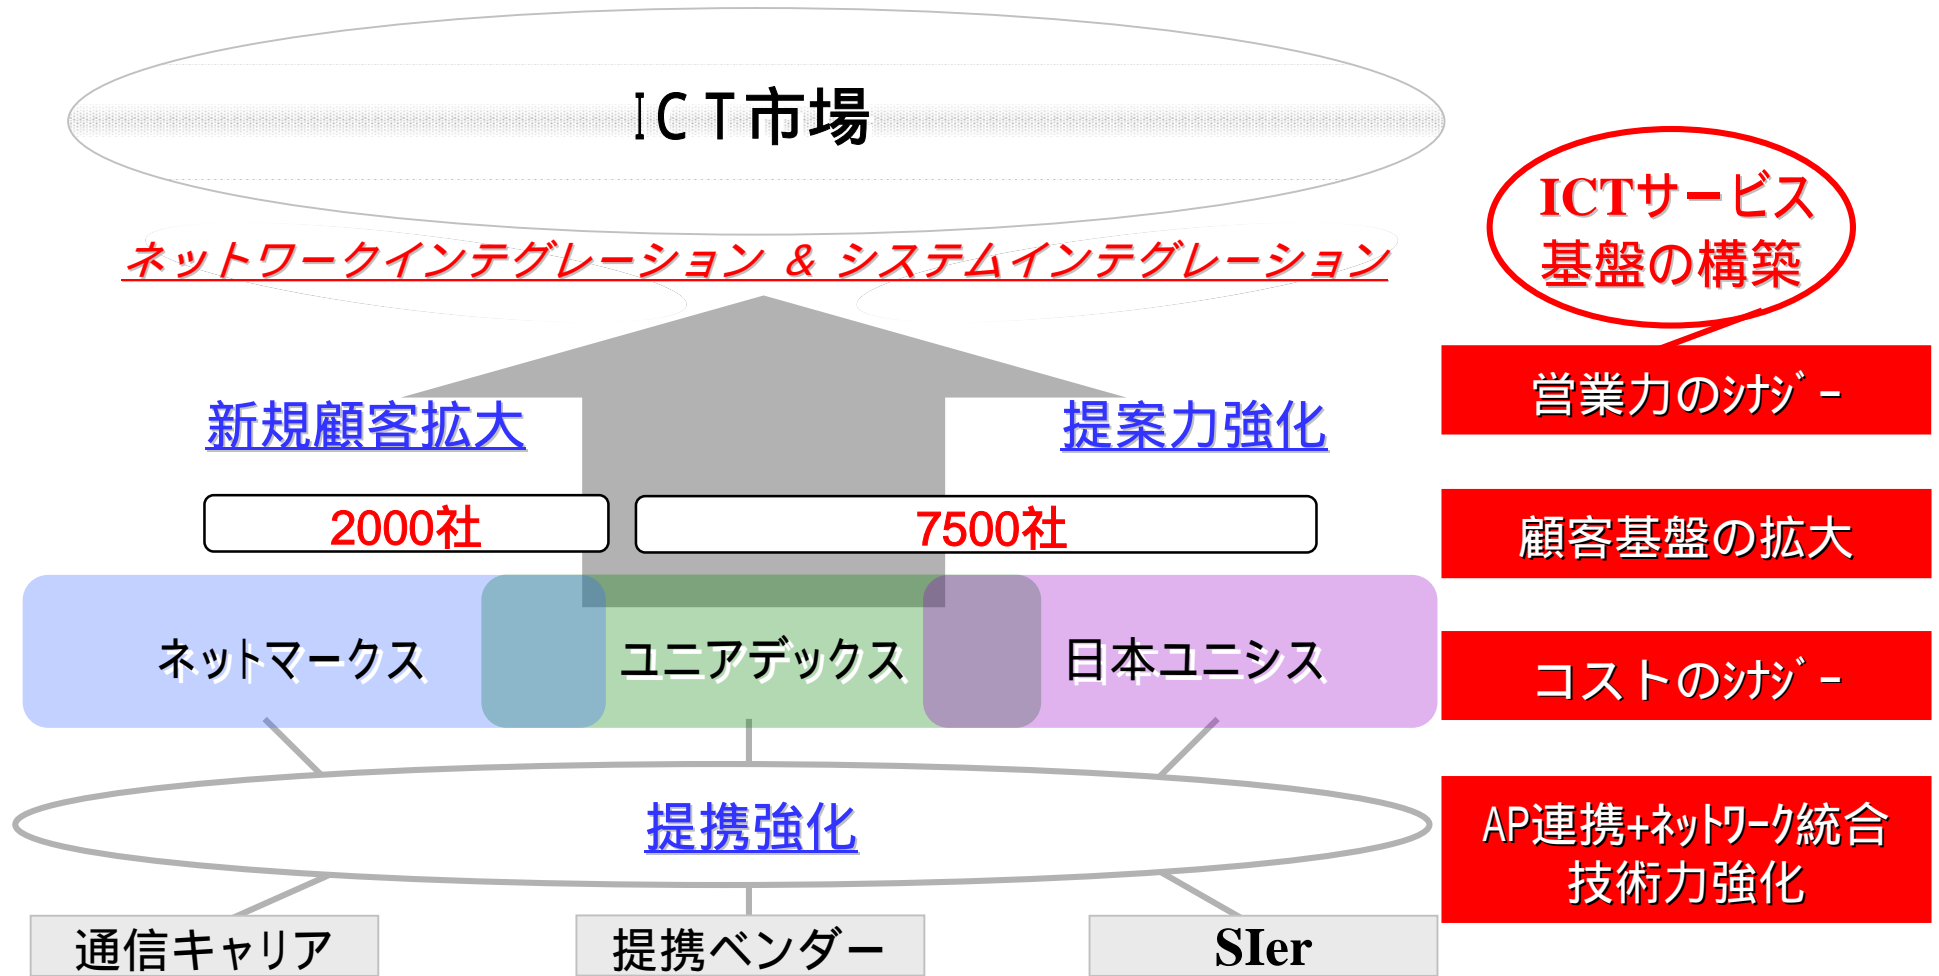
ICT市場

ネットワークインテグレーション ＆ システムインテグレーション

ICTサービス基盤の構築

営業力のｼﾅｼﾞｰ

新規顧客拡大

提案力強化

2000社

7500社

顧客基盤の拡大

ネットマークス

ユニアデックス

日本ユニシス

コストのｼﾅｼﾞｰ

提携強化

AP連携+ﾈｯﾄﾜｰｸ統合技術力強化

通信キャリア

提携ベンダー

SIer